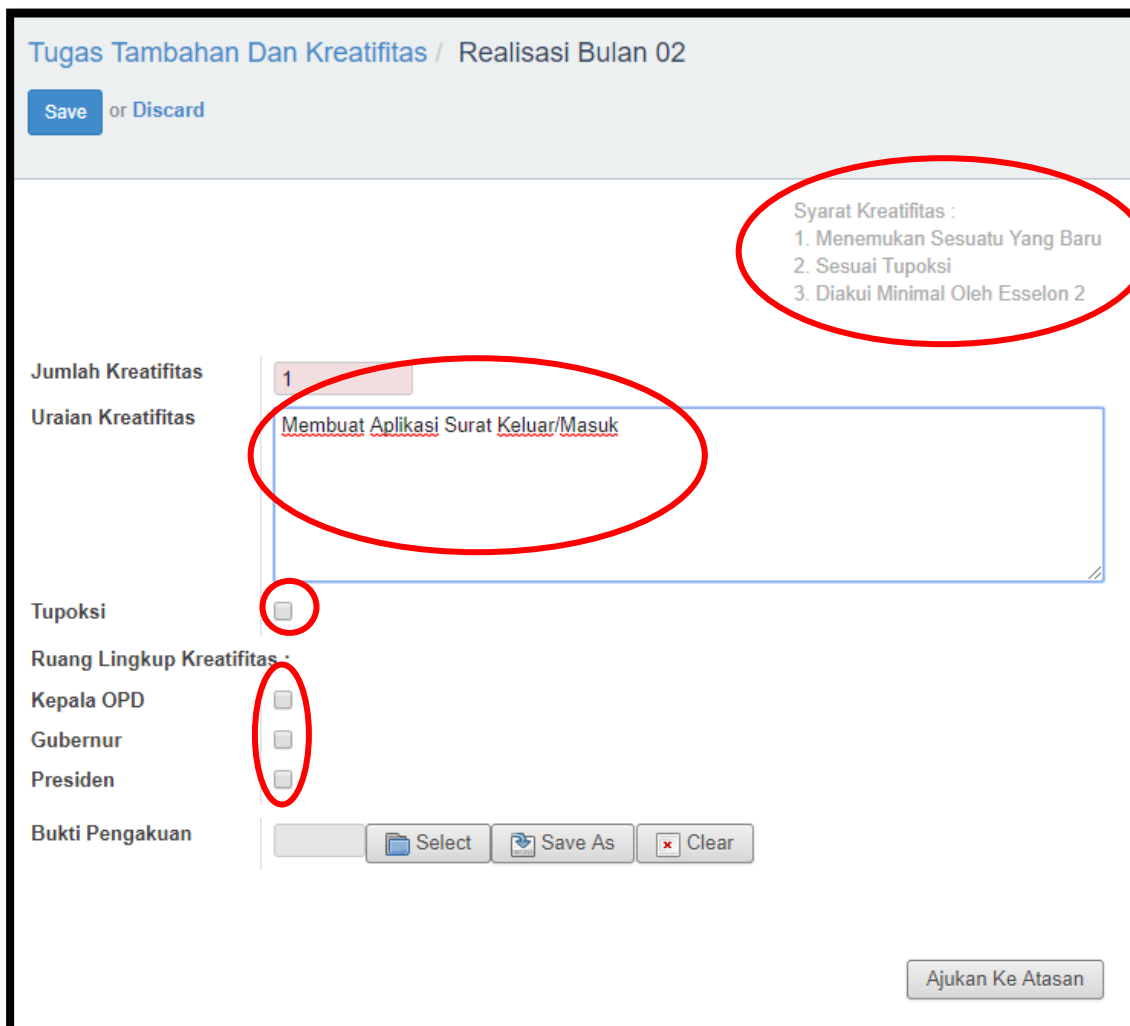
Tugas Tambahan Dan Kreatifitas / Realisasi Bulan 02

Save or Discard

Syarat Kreatifitas :
1. Menemukan Sesuatu Yang Baru
2. Sesuai Tupoksi
3. Diakui Minimal Oleh Esselon 2

Jumlah Kreatifitas
1

Uraian Kreatifitas
Membuat Aplikasi Surat Keluar/Masuk

Tupoksi

Ruang Lingkup Kreatifitas :

Kepala OPD

Gubernur

Presiden

Bukti Pengakuan
Select Save As Clear

Ajukan Ke Atasan